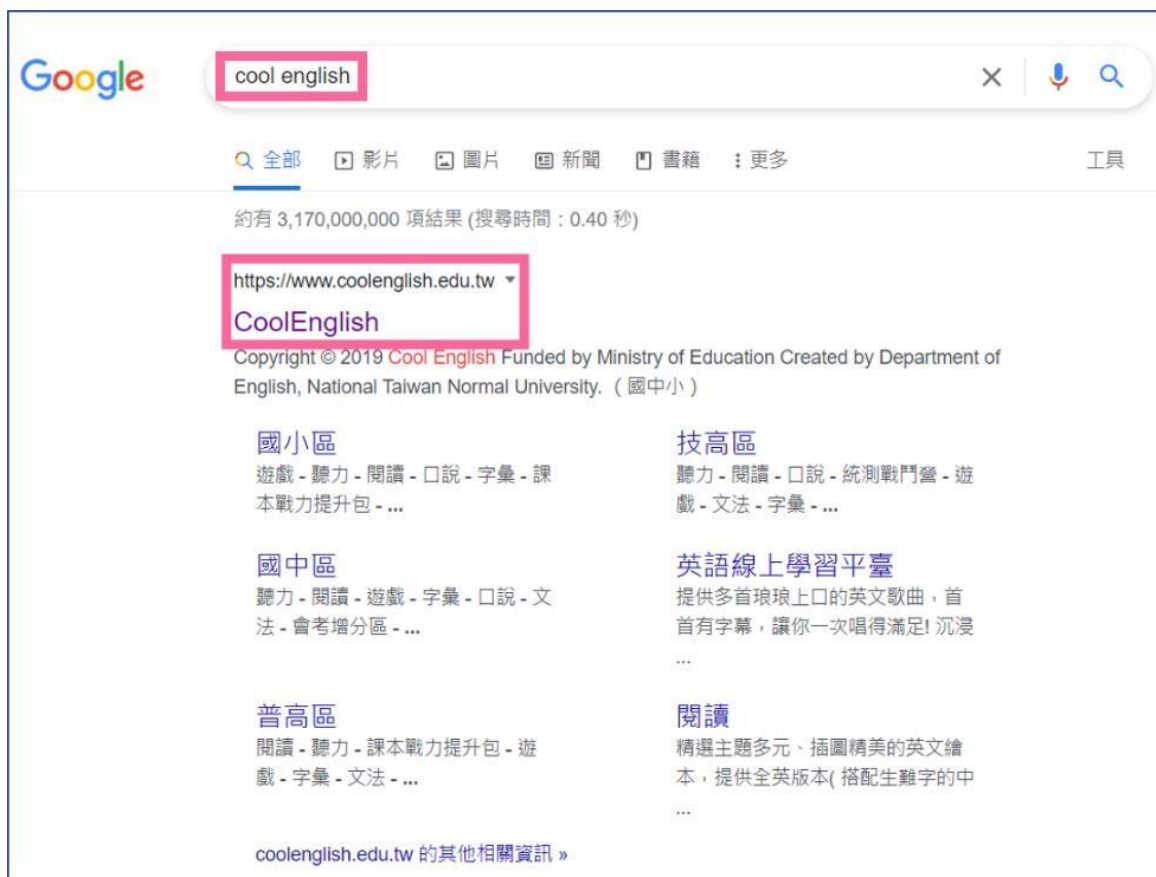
Google

cool english

全部 影片 圖片 新聞 書籍 更多 工具

約有 3,170,000,000 項結果 (搜尋時間：0.40 秒)

https://www.coolenglish.edu.tw

CoolEnglish

Copyright © 2019 Cool English Funded by Ministry of Education Created by Department of English, National Taiwan Normal University.（國中小）

國小區
遊戲 - 聽力 - 閱讀 - 口說 - 字彙 - 課本戰力提升包 - ...

技高區
聽力 - 閱讀 - 口說 - 統測戰鬥營 - 遊戲 - 文法 - 字彙 - ...

國中區
聽力 - 閱讀 - 遊戲 - 字彙 - 口說 - 文法 - 會考增分區 - ...

英語線上學習平臺
提供多首琅琅上口的英文歌曲，首首有字幕，讓你一次唱得滿足! 沉浸 ...

普高區
閱讀 - 聽力 - 課本戰力提升包 - 遊戲 - 字彙 - 文法 - ...

閱讀
精選主題多元、插圖精美的英文繪本，提供全英版本( 搭配生難字的中 ...

coolenglish.edu.tw 的其他相關資訊 »